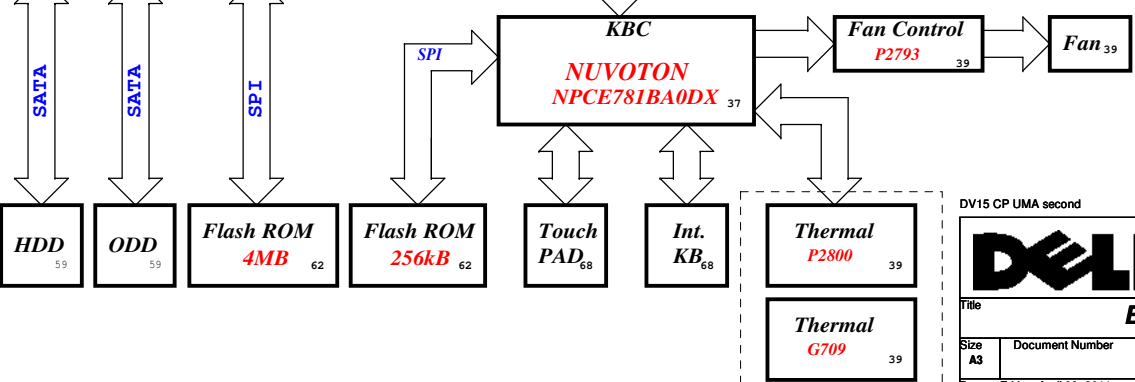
SATA

SATA

SPI

SPI

KBC

NUVOTON

NPCE781BA0DX 37

Fan Control

P2793 39

Fan 39

HDD 59

ODD 59

Flash ROM

4MB 62

Flash ROM

256kB 62

Touch PAD 68

Int. KB 68

Thermal

P2800 39

Thermal

G709 39

DV15 CP UMA second

DELL

Title

E

Size

A3

Document Number